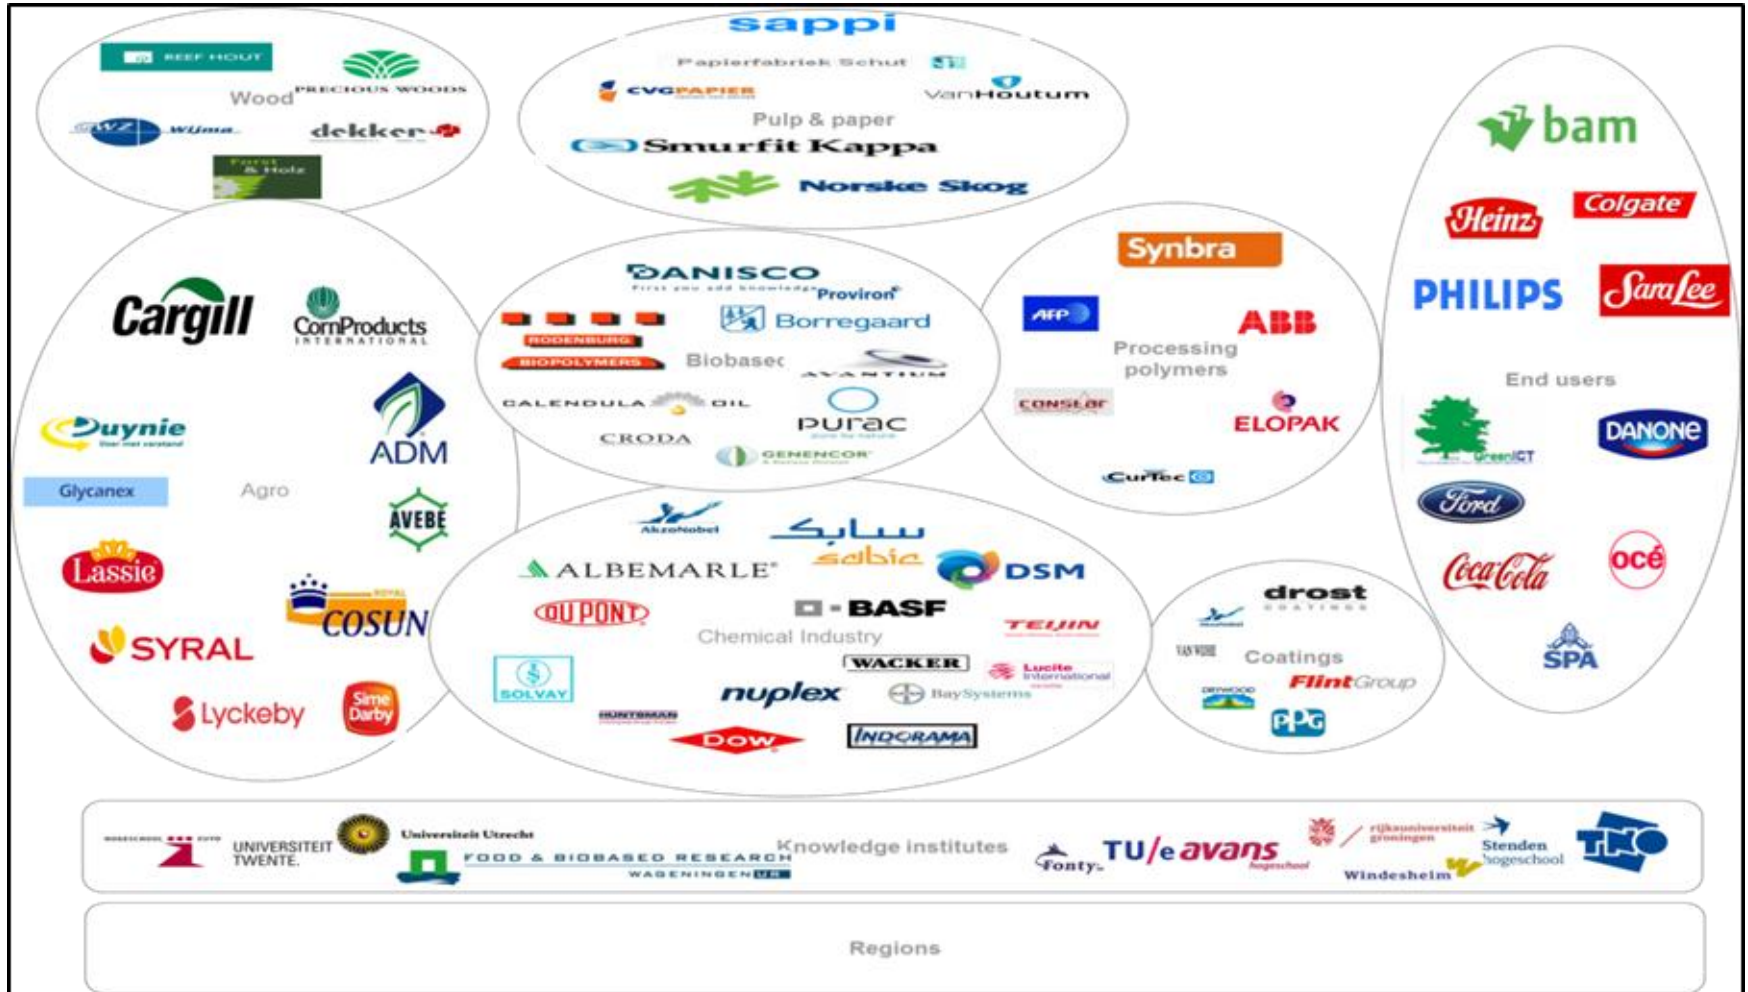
REEF HOUT
PRECIOUS WOODS
Wood
WZ Wijma
dekker
Forst & Holz

sappi
Papierfabriek Schut
CVG PAPIER
VanHoutum
Pulp & paper
Smurfit Kappa
Norske Skog

bam
Heinz
Colgate
PHILIPS
SaraLee
End users
GreenICT
DANONE
Ford
Coca-Cola
océ
SPA

Cargill
CornProducts INTERNATIONAL
Duynie
ADM
Glycanex
Agro
AVEBE
Lassie
COSUN
SYRAL
Lyckeby
Sime Darby

DANISCO
Proviron
Borregaard
RODENBURG BIOPOLYMERS
Biobased
AVANTIUM
CALENDULA OIL
purac
CRODA
GENENCOR

Synbra
AFP
ABB
Processing polymers
CONSTAR
ELOPAK
CurTec

AkzoNobel
سابك
sabic
ALBEMARLE
DSM
DUPONT
BASF
TEIJIN
Chemical Industry
WACKER
Lucite International
SOLVAY
nuplex
BaySystems
HUNTSMAN
DOW
INDORAMA

drost COATINGS
VAN WIJHE
Coatings
FlintGroup
PPG

UNIVERSITEIT TWENTE.
Universiteit Utrecht
FOOD & BIOBASED RESEARCH WAGENINGEN UR
Knowledge institutes
Fontys
TU/e
avans hogeschool
rijksuniversiteit groningen
Stenden hogeschool
Windesheim
TNO

Regions